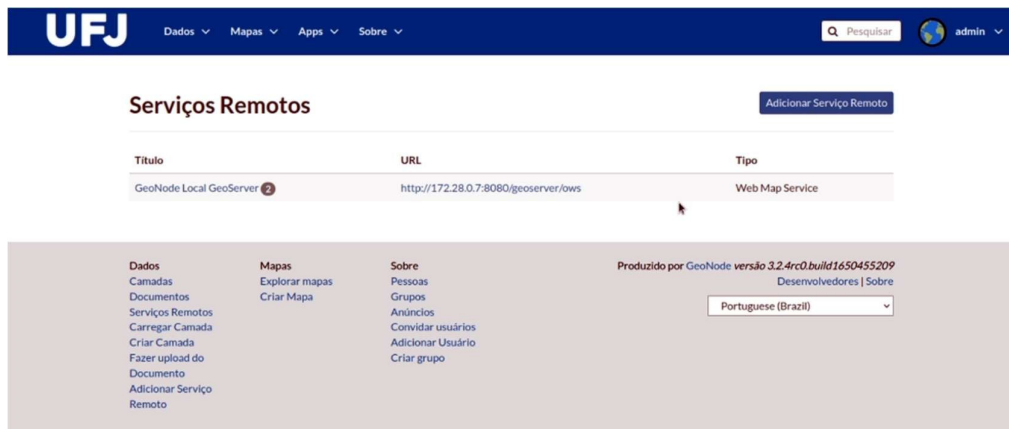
UFJ Dados Mapas Apps Sobre Pesquisar admin

Serviços Remotos

Adicionar Serviço Remoto

| Título | URL | Tipo |
|---|---|---|
| GeoNode Local GeoServer 2 | http://172.28.0.7:8080/geoserver/ows | Web Map Service |

Dados
Camadas
Documentos
Serviços Remotos
Carregar Camada
Criar Camada
Fazer upload do Documento
Adicionar Serviço Remoto

Mapas
Explorar mapas
Criar Mapa

Sobre
Pessoas
Grupos
Anúncios
Convidar usuários
Adicionar Usuário
Criar grupo

Produzido por GeoNode versão 3.2.4rc0.build1650455209
Desenvolvedores | Sobre

Portuguese (Brazil)